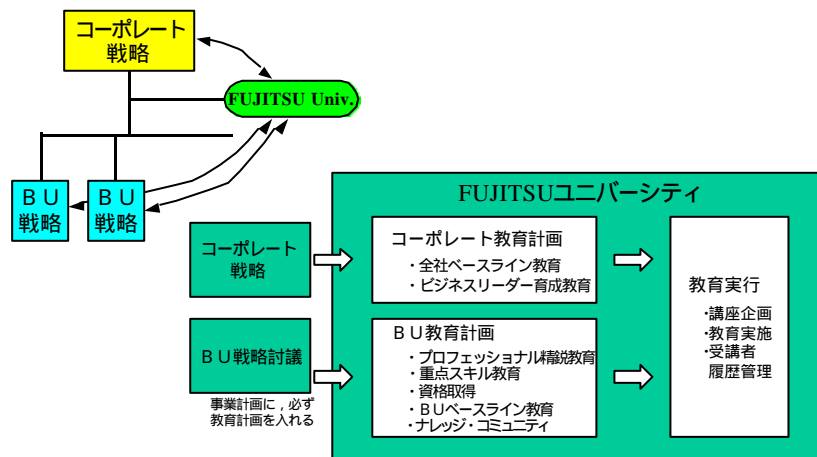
コーポレート戦略

FUJITSU Univ.

ＢＵ戦略

ＢＵ戦略

FUJITSUユニバーシティ

コーポレート戦略

ＢＵ戦略討議

事業計画に，必ず教育計画を入れる

コーポレート教育計画
・全社ベースライン教育
・ビジネスリーダー育成教育

ＢＵ教育計画
・プロフェッショナル精鋭教育
・重点スキル教育
・資格取得
・ＢＵベースライン教育
・ナレッジ・コミュニティ

教育実行
・講座企画
・教育実施
・受講者履歴管理